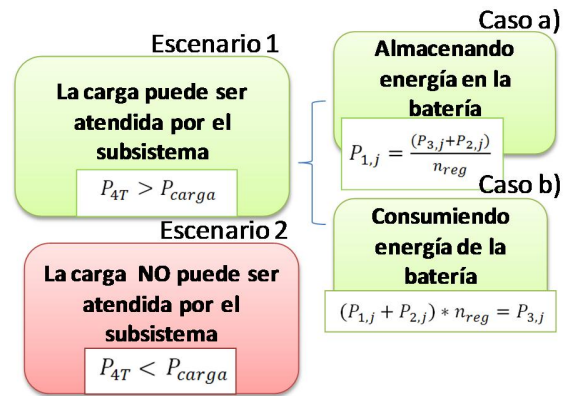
Escenario 1

La carga puede ser atendida por el subsistema

$P_{4T} > P_{carga}$

Caso a)

Almacenando energía en la batería

$P_{1,j} = \frac{(P_{3,j}+P_{2,j})}{n_{reg}}$

Caso b)

Consumiendo energía de la batería

$(P_{1,j} + P_{2,j}) * n_{reg} = P_{3,j}$

Escenario 2

La carga NO puede ser atendida por el subsistema

$P_{4T} < P_{carga}$